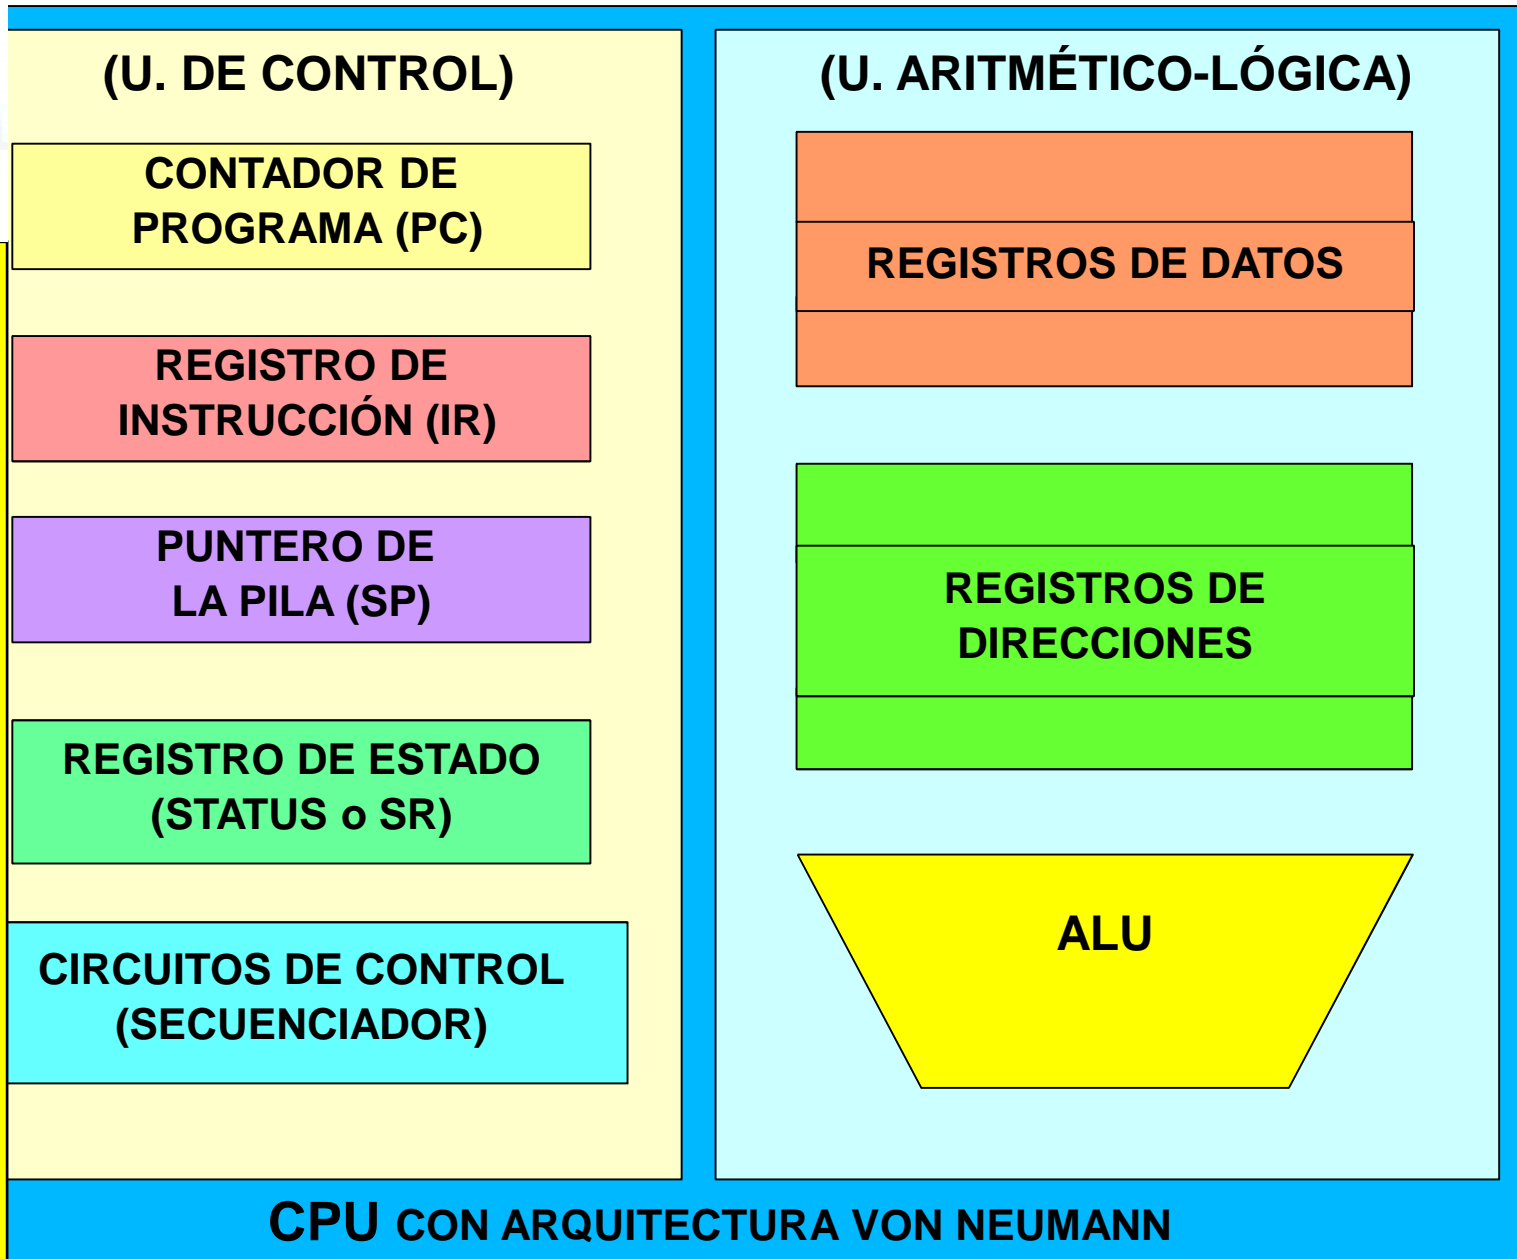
(U. DE CONTROL)

CONTADOR DE PROGRAMA (PC)

REGISTRO DE INSTRUCCIÓN (IR)

PUNTERO DE LA PILA (SP)

REGISTRO DE ESTADO (STATUS o SR)

CIRCUITOS DE CONTROL (SECUENCIADOR)

(U. ARITMÉTICO-LÓGICA)

REGISTROS DE DATOS

REGISTROS DE DIRECCIONES

ALU

CPU CON ARQUITECTURA VON NEUMANN